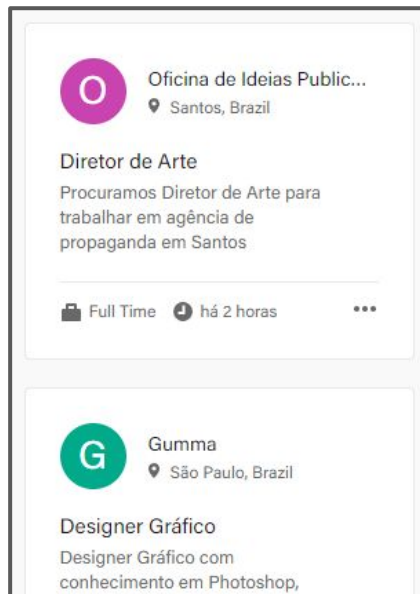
O

Oficina de Ideias Public...
Santos, Brazil

Diretor de Arte
Procuramos Diretor de Arte para trabalhar em agência de propaganda em Santos

Full Time   há 2 horas   •••

G

Gumma
São Paulo, Brazil

Designer Gráfico
Designer Gráfico com conhecimento em Photoshop,